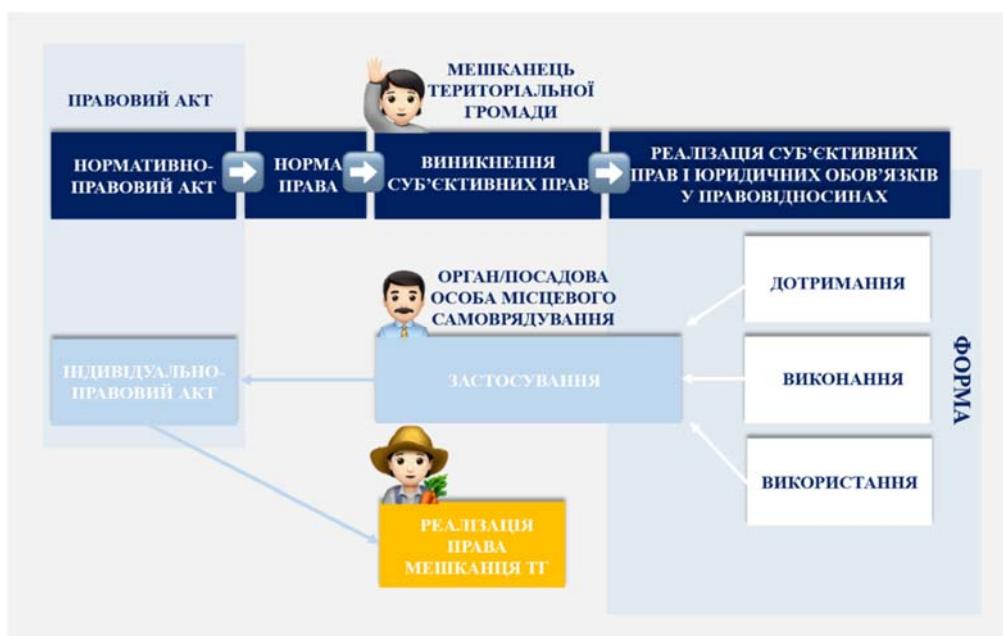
ПРАВОВИЙ АКТ

МЕШКАНЕЦЬ ТЕРИТОРІАЛЬНОЇ ГРОМАДИ

НОРМАТИВНО-ПРАВОВИЙ АКТ

НОРМА ПРАВА

ВИНИКНЕННЯ СУБ'ЄКТИВНИХ ПРАВ

РЕАЛІЗАЦІЯ СУБ'ЄКТИВНИХ ПРАВ І ЮРИДИЧНИХ ОБОВ'ЯЗКІВ У ПРАВОВІДНОСИНАХ

ОРГАН/ПОСАДОВА ОСОБА МІСЦЕВОГО САМОВРЯДУВАННЯ

ДОТРИМАННЯ

ІНДИВІДУАЛЬНО-ПРАВОВИЙ АКТ

ЗАСТОСУВАННЯ

ВИКОНАННЯ

ФОРМА

ВИКОРИСТАННЯ

РЕАЛІЗАЦІЯ ПРАВА МЕШКАНЦЯ ТГ